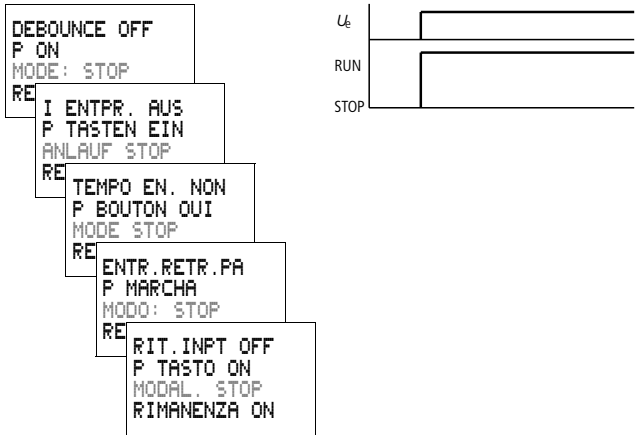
DEBOUNCE OFF
P ON
MODE: STOP
RE

I ENTPR. AUS
P TASTEN EIN
ANLAUF STOP
RE

TEMPO EN. NON
P BOUTON OUI
MODE STOP
RE

ENTR.RETR.PA
P MARCHA
MODO: STOP
RE

RIT.INPT OFF
P TASTO ON
MODAL. STOP
RIMANENZA ON

$U_e$

RUN

STOP